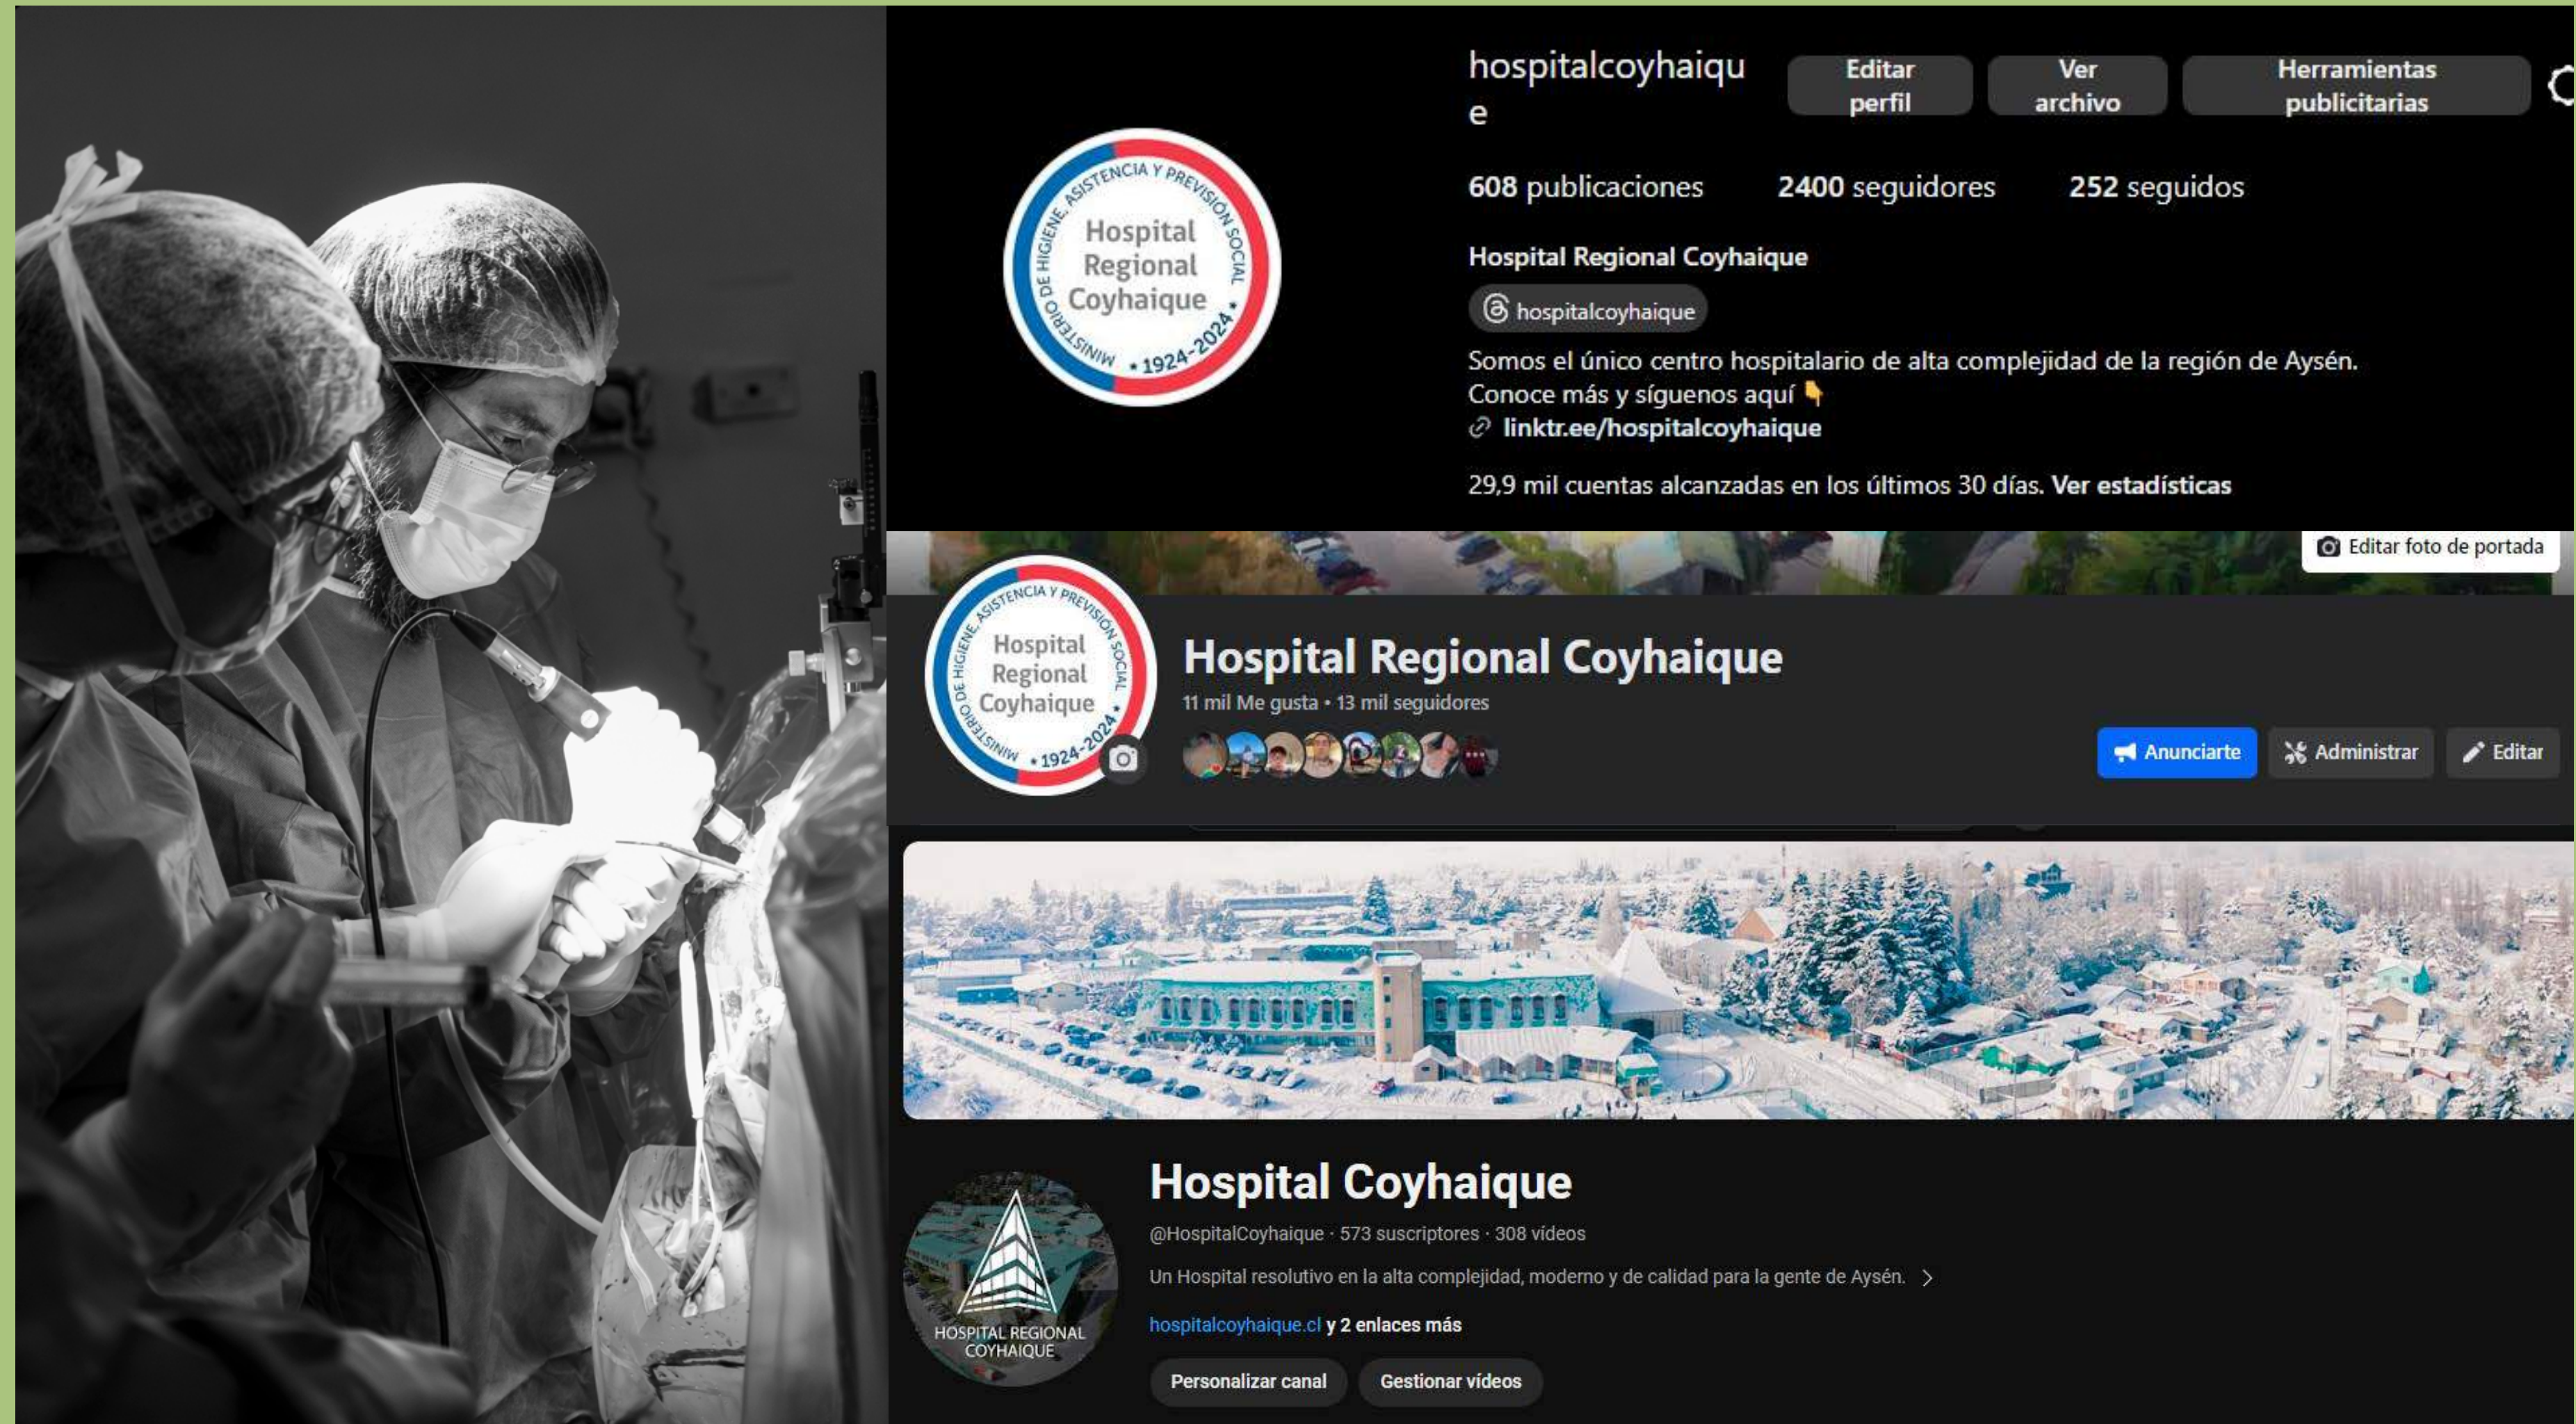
MINISTERIO DE HIGIENE, ASISTENCIA Y PREVISIÓN SOCIAL
Hospital Regional Coyhaique
• 1924-2024 •

hospitalcoyhaique

Editar perfil

Ver archivo

Herramientas publicitarias

608 publicaciones 2400 seguidores 252 seguidos

Hospital Regional Coyhaique

hospitalcoyhaique

Somos el único centro hospitalario de alta complejidad de la región de Aysén.
Conoce más y síguenos aquí 👇
linktr.ee/hospitalcoyhaique

29,9 mil cuentas alcanzadas en los últimos 30 días. Ver estadísticas

Editar foto de portada

MINISTERIO DE HIGIENE, ASISTENCIA Y PREVISIÓN SOCIAL
Hospital Regional Coyhaique
• 1924-2024 •

Hospital Regional Coyhaique

11 mil Me gusta • 13 mil seguidores

Anunciarte

Administrar

Editar

HOSPITAL REGIONAL COYHAIQUE

Hospital Coyhaique

@HospitalCoyhaique · 573 suscriptores · 308 videos

Un Hospital resolutivo en la alta complejidad, moderno y de calidad para la gente de Aysén.

hospitalcoyhaique.cl y 2 enlaces más

Personalizar canal

Gestionar videos